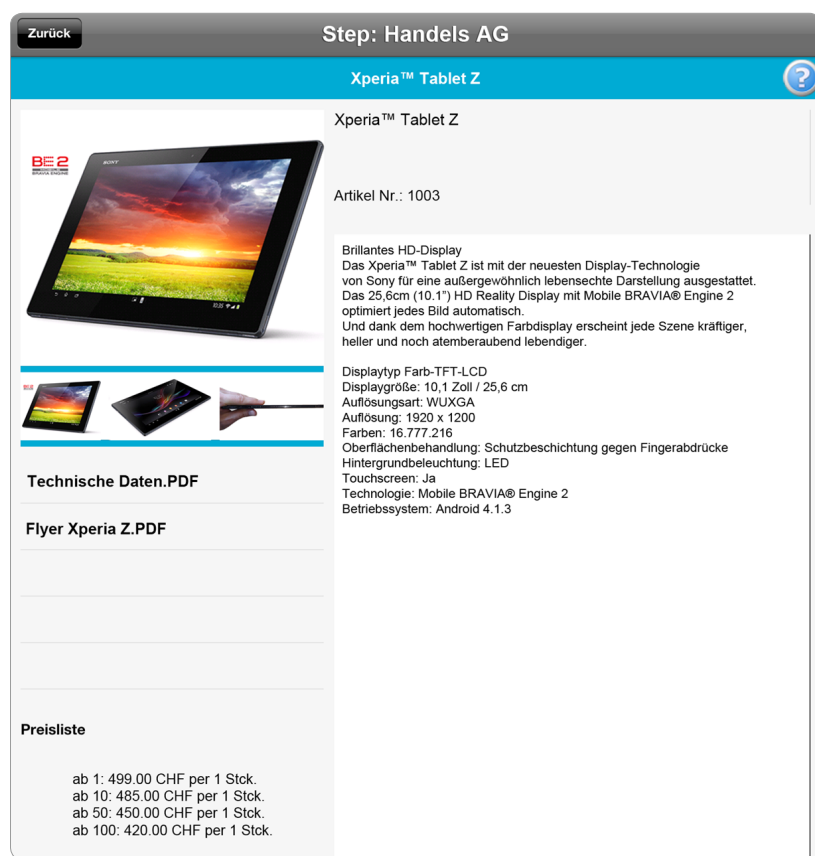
Zurück

Step: Handels AG

Xperia™ Tablet Z

?

BE 2
BRAVIA ENGINE

SONY

Xperia™ Tablet Z

Artikel Nr.: 1003

Brillantes HD-Display
Das Xperia™ Tablet Z ist mit der neuesten Display-Technologie von Sony für eine außergewöhnlich lebensechte Darstellung ausgestattet. Das 25,6cm (10.1") HD Reality Display mit Mobile BRAVIA® Engine 2 optimiert jedes Bild automatisch.
Und dank dem hochwertigen Farbdisplay erscheint jede Szene kräftiger, heller und noch atemberaubend lebendiger.

Displaytyp Farb-TFT-LCD
Displaygröße: 10,1 Zoll / 25,6 cm
Auflösungsart: WUXGA
Auflösung: 1920 x 1200
Farben: 16.777.216
Oberflächenbehandlung: Schutzbeschichtung gegen Fingerabdrücke
Hintergrundbeleuchtung: LED
Touchscreen: Ja
Technologie: Mobile BRAVIA® Engine 2
Betriebssystem: Android 4.1.3

Technische Daten.PDF

Flyer Xperia Z.PDF

Preisliste

ab 1: 499.00 CHF per 1 Stck.
ab 10: 485.00 CHF per 1 Stck.
ab 50: 450.00 CHF per 1 Stck.
ab 100: 420.00 CHF per 1 Stck.